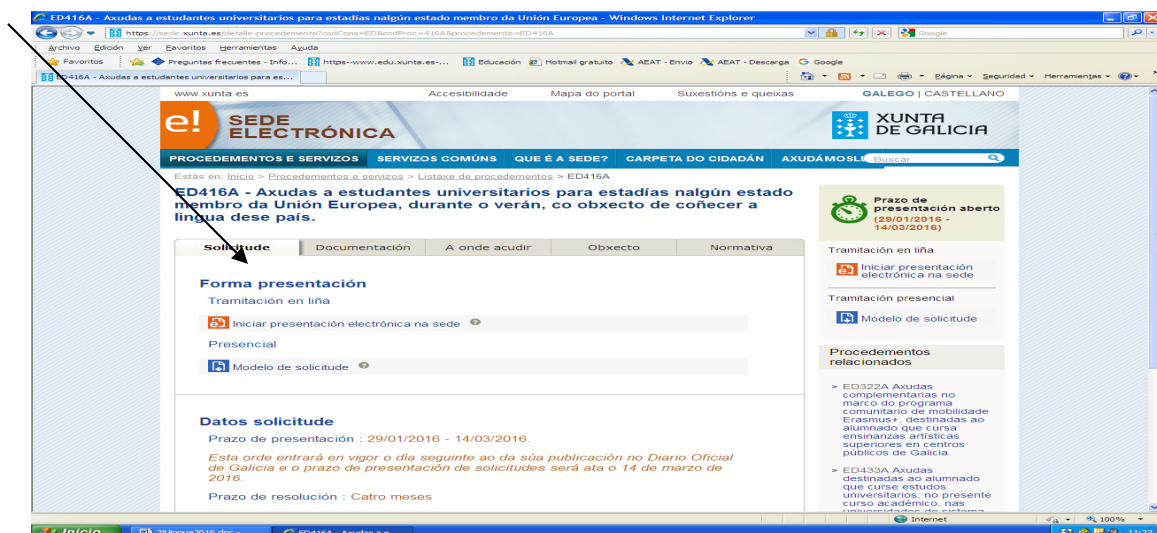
ED416A - Axudas a estudantes universitarios para estadías nalgún estado membro da Unión Europea - Windows Internet Explorer

https://sede.xunta.es/detalle-procedemento?codCons=ED&codProc=416A&procedemento=ED416A

Google

Archivo Edición Ver Favoritos Herramientas Ayuda

Favoritos Preguntas frecuentes - Info... https--www.edu.xunta.es-... Educación Hotmail gratuito AEAT - Envio AEAT - Descarga Google

ED416A - Axudas a estudantes universitarios para es...

Página Seguridad Herramientas

www.xunta.es Accesibilidade Mapa do portal Suxestións e queixas GALEGO | CASTELLANO

e! SEDE ELECTRÓNICA

XUNTA DE GALICIA

PROCEDEMENTOS E SERVIZOS SERVIZOS COMÚNS QUE É A SEDE? CARPETA DO CIDADÁN AXUDÁMOSLL Buscar

Estás en: Inicio > Procedementos e servizos > Listaxe de procedementos > ED416A

ED416A - Axudas a estudantes universitarios para estadías nalgún estado membro da Unión Europea, durante o verán, co obxecto de coñecer a lingua dese país.

Solicitude Documentación A onde acudir Obxecto Normativa

Forma presentación

Tramitación en liña

Iniciar presentación electrónica na sede

Presencial

Modelo de solicitude

Datos solicitude

Prazo de presentación : 29/01/2016 - 14/03/2016.

Esta orde entrará en vigor o día seguinte ao da súa publicación no Diario Oficial de Galicia e o prazo de presentación de solicitudes será ata o 14 de marzo de 2016.

Prazo de resolución : Catro meses

Prazo de presentación aberto (29/01/2016 - 14/03/2016)

Tramitación en liña

Iniciar presentación electrónica na sede

Tramitación presencial

Modelo de solicitude

Procedementos relacionados

> ED322A Axudas complementarias no marco do programa comunitario de mobilidade Erasmus+, destinadas ao alumnado que cursa ensinanzas artísticas superiores en centros públicos de Galicia.

> ED433A Axudas destinadas ao alumnado que curse estudos universitarios, no presente curso académico, nas universidades do sistema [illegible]

Internet 100%

Inicio 28 lingua2016.doc - ... ED416A - Axudas a e... 11:22